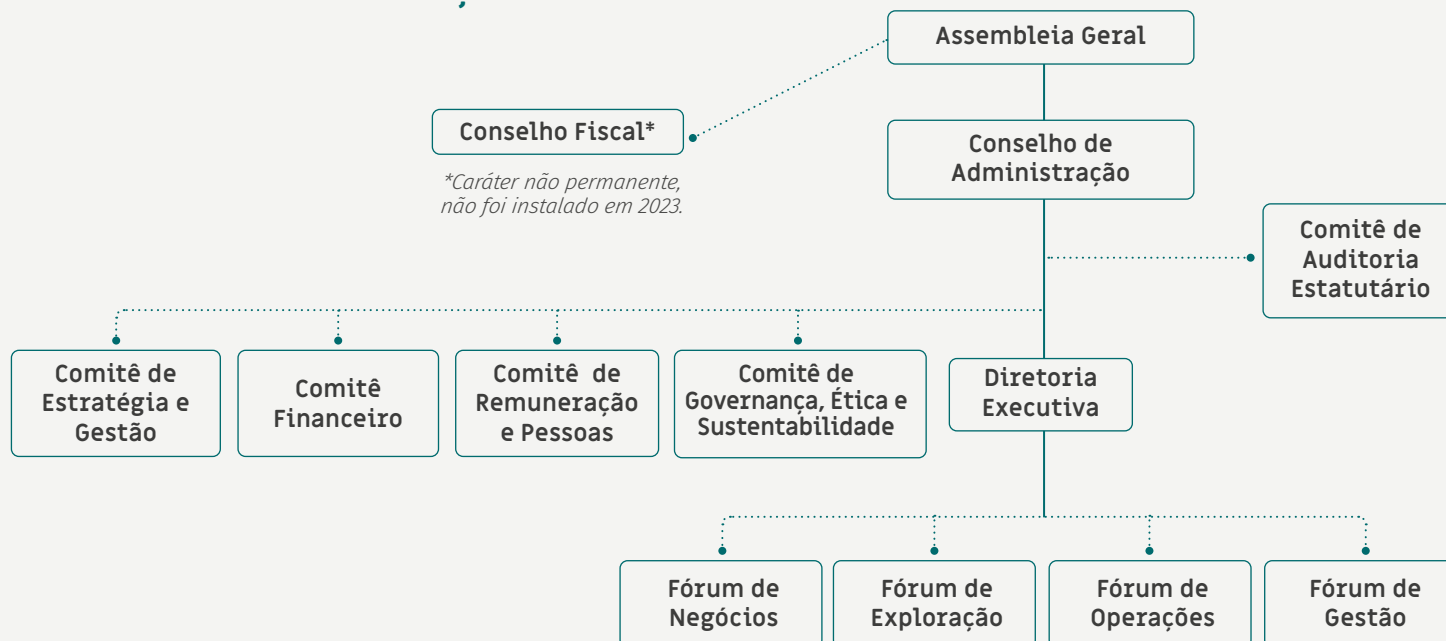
Assembleia Geral

Conselho Fiscal*

*Caráter não permanente, não foi instalado em 2023.

Conselho de Administração

Comitê de Auditoria Estatutário

Comitê de Estratégia e Gestão

Comitê Financeiro

Comitê de Remuneração e Pessoas

Comitê de Governança, Ética e Sustentabilidade

Diretoria Executiva

Fórum de Negócios

Fórum de Exploração

Fórum de Operações

Fórum de Gestão